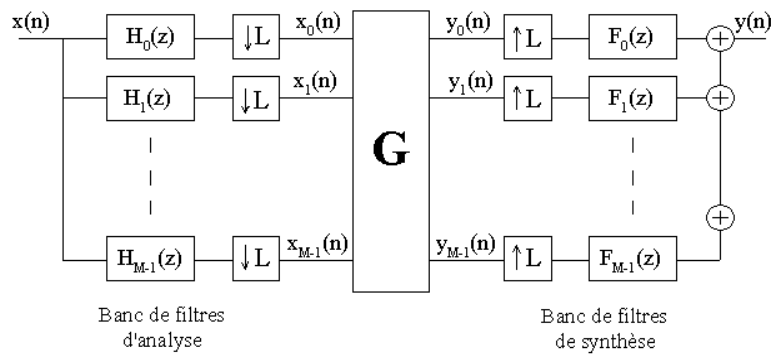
x(n)

$H_0(z)$ $\downarrow L$ $x_0(n)$

$H_1(z)$ $\downarrow L$ $x_1(n)$

$H_{M-1}(z)$ $\downarrow L$ $x_{M-1}(n)$

G

$y_0(n)$ $\uparrow L$ $F_0(z)$

$y_1(n)$ $\uparrow L$ $F_1(z)$

$y_{M-1}(n)$ $\uparrow L$ $F_{M-1}(z)$

y(n)

Banc de filtres d'analyse

Banc de filtres de synthèse